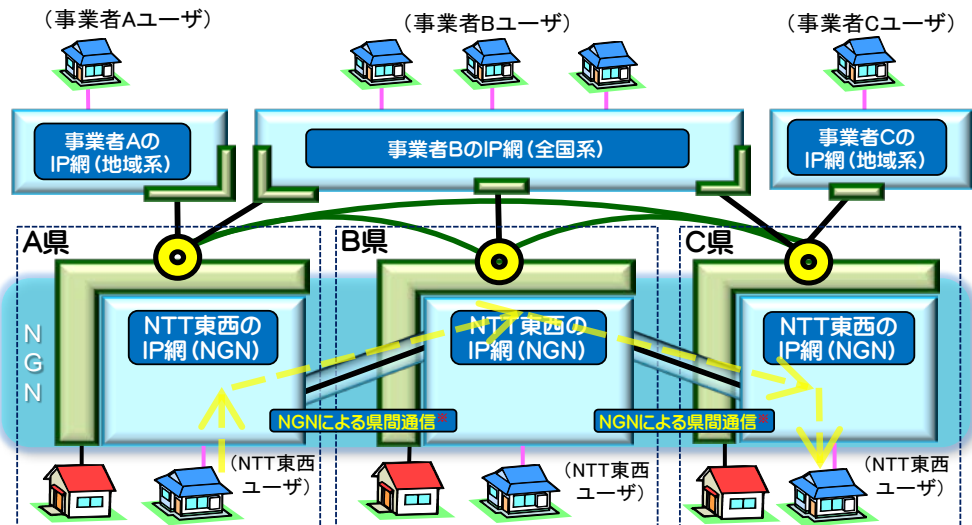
（事業者Aユーザ）

（事業者Bユーザ）

（事業者Cユーザ）

事業者AのIP網（地域系）

事業者BのIP網（全国系）

事業者CのIP網（地域系）

A県

B県

C県

NGN

NTT東西のIP網（NGN）

NTT東西のIP網（NGN）

NTT東西のIP網（NGN）

NGNによる県間通信※

NGNによる県間通信※

（NTT東西ユーザ）

（NTT東西ユーザ）

（NTT東西ユーザ）